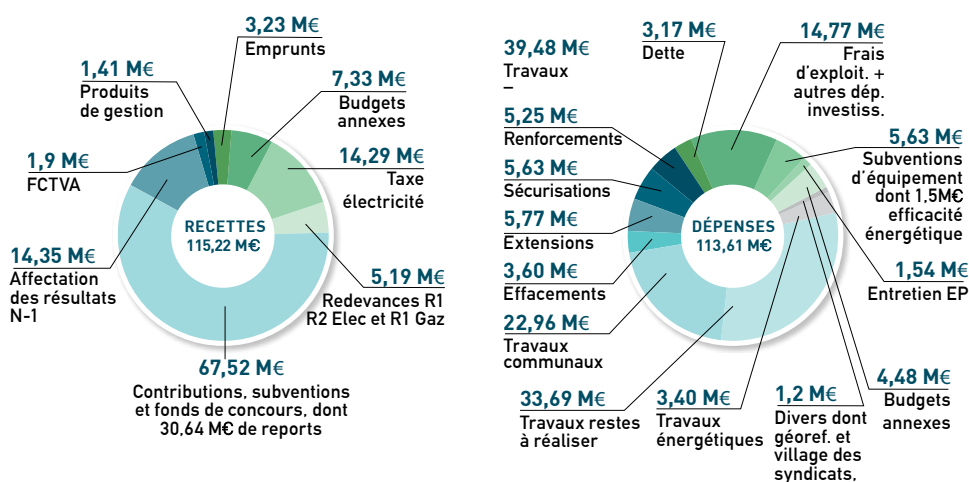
3,23 M€
Emprunts

1,41 M€
Produits de gestion

7,33 M€
Budgets annexes

1,9 M€
FCTVA

14,29 M€
Taxe électricité

RECETTES
115,22 M€

14,35 M€
Affectation des résultats N-1

5,19 M€
Redevances R1 R2 Elec et R1 Gaz

67,52 M€
Contributions, subventions et fonds de concours, dont 30,64 M€ de reports

39,48 M€
Travaux
–

3,17 M€
Dette

14,77 M€
Frais d'exploit. + autres dép. investiss.

5,25 M€
Renforcements

5,63 M€
Sécurisations

5,63 M€
Subventions d'équipement dont 1,5M€ efficacité énergétique

5,77 M€
Extensions

DÉPENSES
113,61 M€

3,60 M€
Effacements

1,54 M€
Entretien EP

22,96 M€
Travaux communaux

33,69 M€
Travaux restes à réaliser

3,40 M€
Travaux énergétiques

1,2 M€
Divers dont géoref. et village des syndicats,

4,48 M€
Budgets annexes